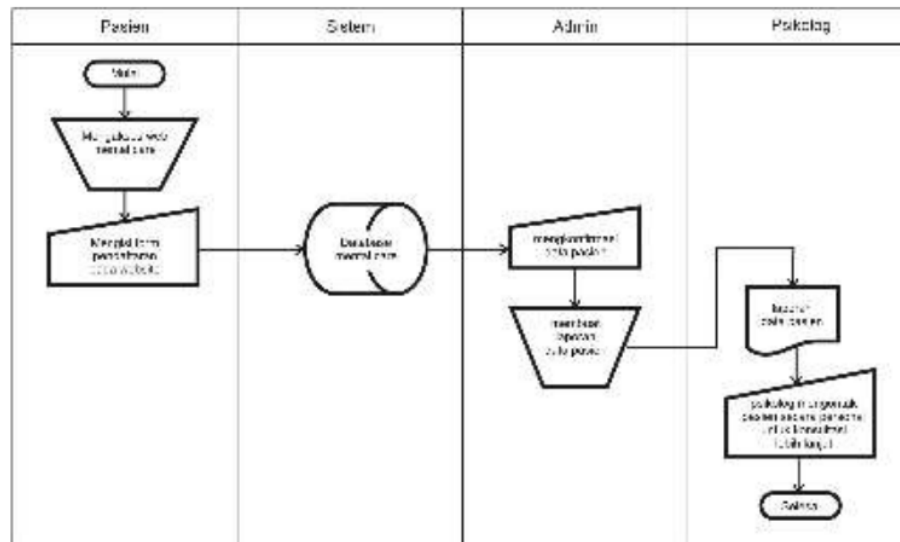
Pasien

Sistem

Admin

Psikolog

Mulai

Mengakses web mental care

Mengisi form pendaftaran pada website

Database mental care

mengkonfirmasi data pasien

membuat laporan data pasien

laporan data pasien

psikolog menghubungi pasien secara pribadi untuk konsultasi lebih lanjut

Selesai